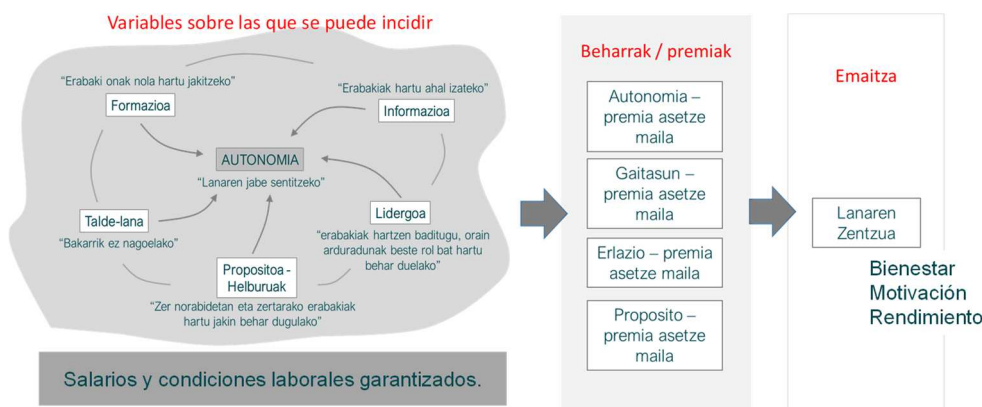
Variables sobre las que se puede incidir

"Erabaki onak nola hartu jakitzeko"

Formazioa

"Erabakiak hartu ahal izateko"

Informazioa

AUTONOMIA

"Lanaren jabe sentitzeko"

Talde-lana

"Bakarrik ez nagoelako"

Lidergoa

"erabakiak hartzen baditugu, orain arduradunak beste rol bat hartu behar duelako"

Propositoa - Helburuak

"Zer norabidetan eta zertarako erabakiak hartu jakin behar dugulako"

Salarios y condiciones laborales garantizados.

Beharrak / premiak

Autonomia – premia asetze maila

Gaitasun – premia asetze maila

Erlazio – premia asetze maila

Proposito – premia asetze maila

Emaitza

Lanaren Zentzua

Bienestar
Motivación
Rendimiento